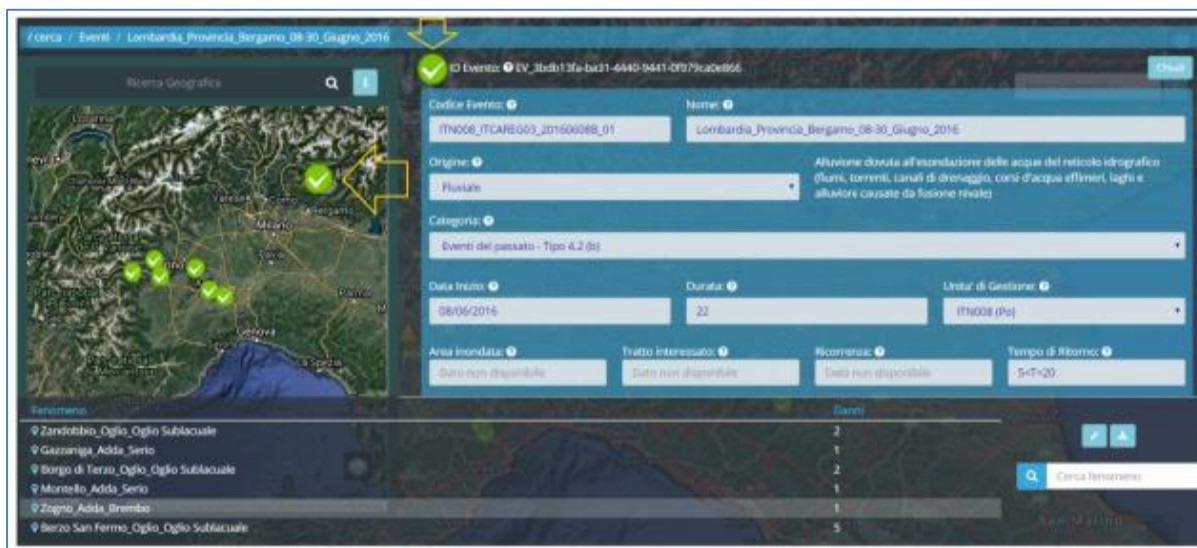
/ cerca / Eventi / Lombardia_Provincia_Bergamo_08-30_Giugno_2016

Ricerca Geografica

ID Evento: EV_3bdb13fa-ba31-4440-9441-0f979ca0e866

Chiudi

Codice Evento:
ITN008_ITCAREG03_20160608B_01

Nome:
Lombardia_Provincia_Bergamo_08-30_Giugno_2016

Origine:
Fluviale

Alluvione dovuta all'esondazione delle acque del reticolo idrografico (fiumi, torrenti, canali di drenaggio, corsi d'acqua effimeri, laghi e alluvioni causate da fusione nivale)

Categoria:
Eventi del passato - Tipo 4.2 (b)

Data Inizio:
08/06/2016

Durata:
22

Unita' di Gestione:
ITN008 (Po)

Area inondata:
Dato non disponibile

Tratto interessato:
Dato non disponibile

Ricorrenza:
Dato non disponibile

Tempo di Ritorno:
5<T<20

Milano
Genova
La Spezia
Piacenza

| Fenomeno | Danni |
|---|---|
| Zandobbio_Oglio_Oglio Sublacuale | 2 |
| Gazzaniga_Adda_Serio | 1 |
| Borgo di Terzo_Oglio_Oglio Sublacuale | 2 |
| Montello_Adda_Serio | 1 |
| Zogno_Adda_Brembo | 1 |
| Berzo San Fermo_Oglio_Oglio Sublacuale | 5 |

Cerca fenomeno

San Marino